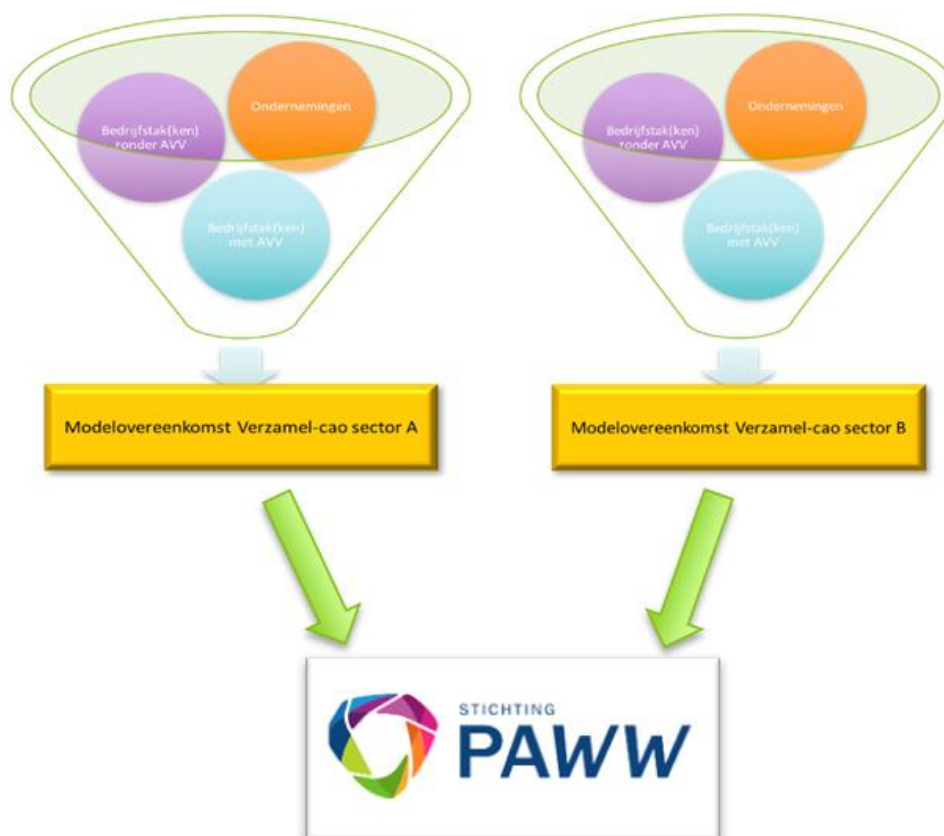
Bedrijfstak(ken) zonder AVV

Ondernemingen

Bedrijfstak(ken) met AVV

Bedrijfstak(ken) zonder AVV

Ondernemingen

Bedrijfstak(ken) met AVV

Modelovereenkomst Verzamel-cao sector A

Modelovereenkomst Verzamel-cao sector B

STICHTING PAWW